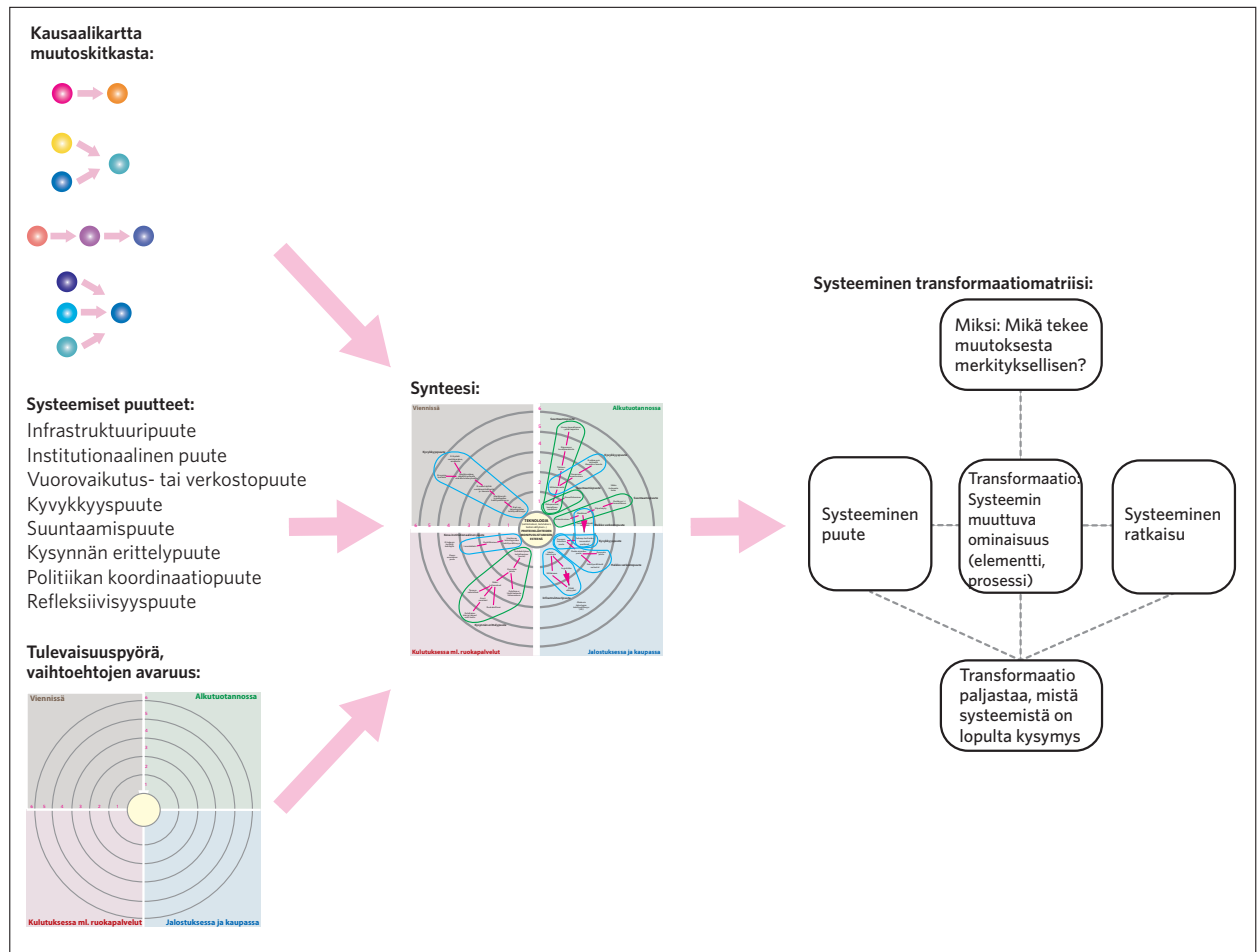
Kausaalikartta muutoskitkasta:

Systeemiset puutteet:
Infrastruktuuripuute
Institutionaalinen puute
Vuorovaikutus- tai verkostopuute
Kyvykkyyspuute
Suuntaamispuute
Kysynnän erittelypuute
Politiikan koordinaatiopuute
Refleksiivisyyspuute

Tulevaisuuspyörä, vaihtoehtojen avaruus:

Viennissä
Alkutuotannossa
Kulutuksessa ml. ruokapalvelut
Jalostuksessa ja kaupassa

Synteesi:

Viennissä
Alkutuotannossa
TEKNOLOGIA
Kulutuksessa ml. ruokapalvelut
Jalostuksessa ja kaupassa

Systeeminen transformaatiomatriisi:

Miksi: Mikä tekee muutoksesta merkityksellisen?

Systeeminen puute

Transformaatio: Systeemin muuttuva ominaisuus (elementti, prosessi)

Systeeminen ratkaisu

Transformaatio paljastaa, mistä systeemistä on lopulta kysymys